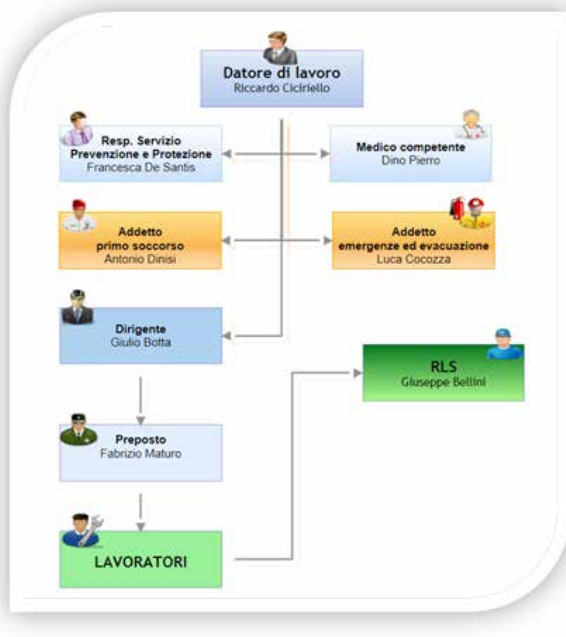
Datore di lavoro
Riccardo Ciciriello

Resp. Servizio Prevenzione e Protezione
Francesca De Santis

Medico competente
Dino Pierro

Addetto primo soccorso
Antonio Dinisi

Addetto emergenze ed evacuazione
Luca Cocozza

Dirigente
Giulio Botta

RLS
Giuseppe Bellini

Preposto
Fabrizio Maturo

LAVORATORI